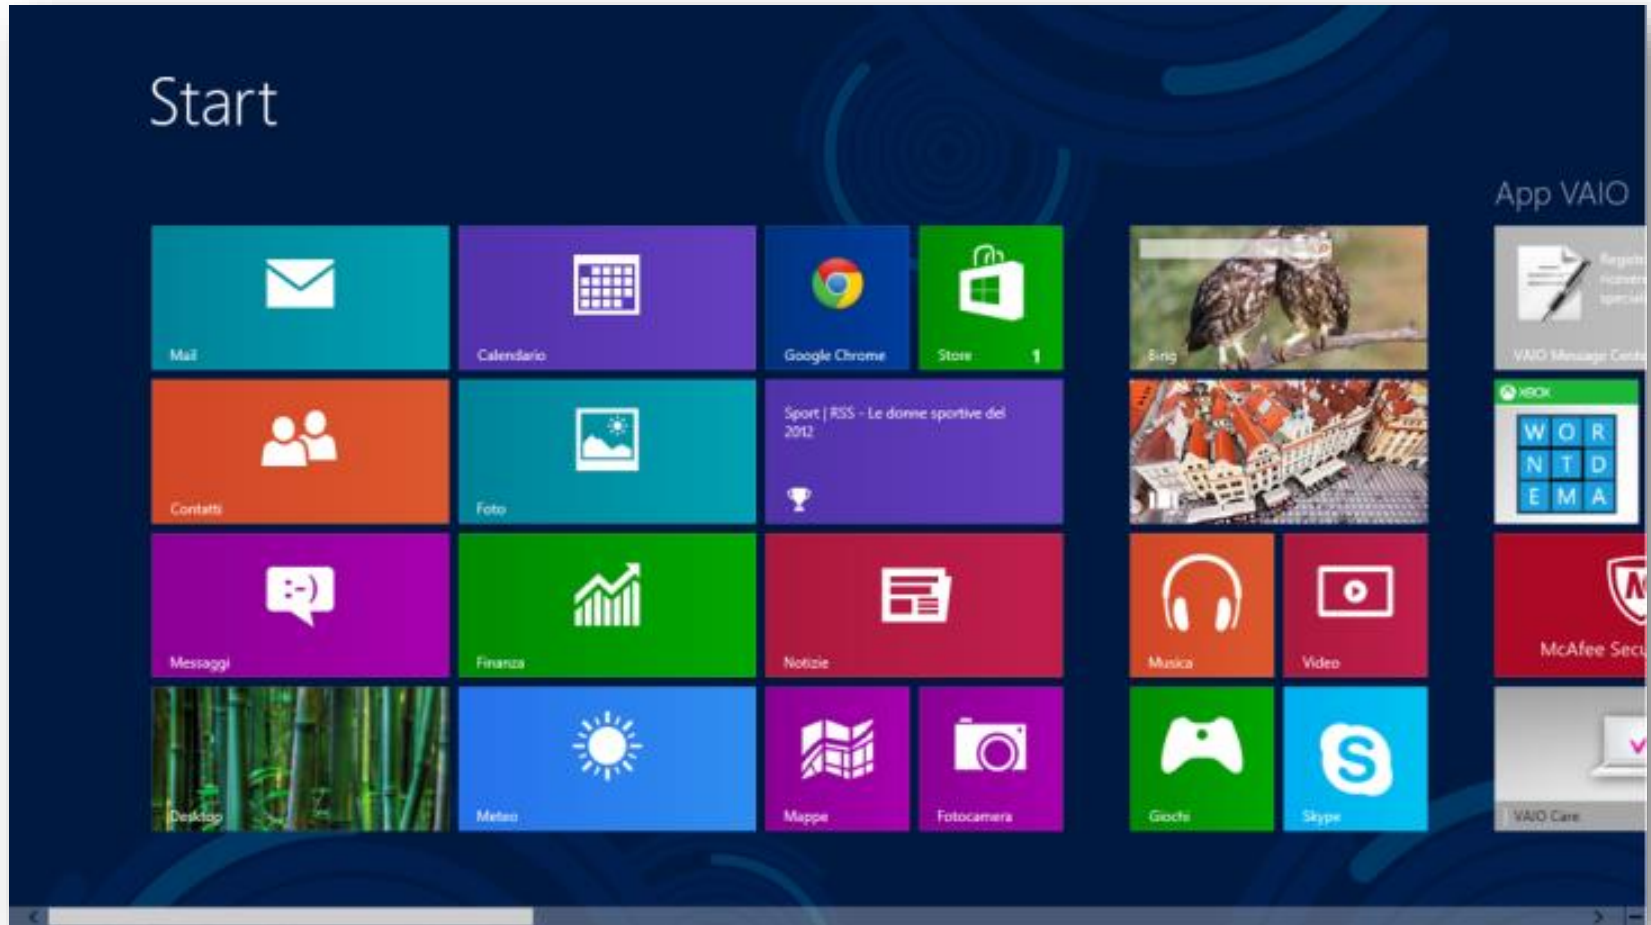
Start

App VAIO

Mail

Calendario

Google Chrome

Store 1

Bing

VAIO Message Cente

Contatti

Foto

Sport | RSS - Le donne sportive del 2012

XBOX

W O R
N T D
E M A

Messaggi

Finanza

Notizie

Musica

Video

McAfee Secu

Desktop

Meteo

Mappe

Fotocamera

Giochi

Skype

VAIO Care